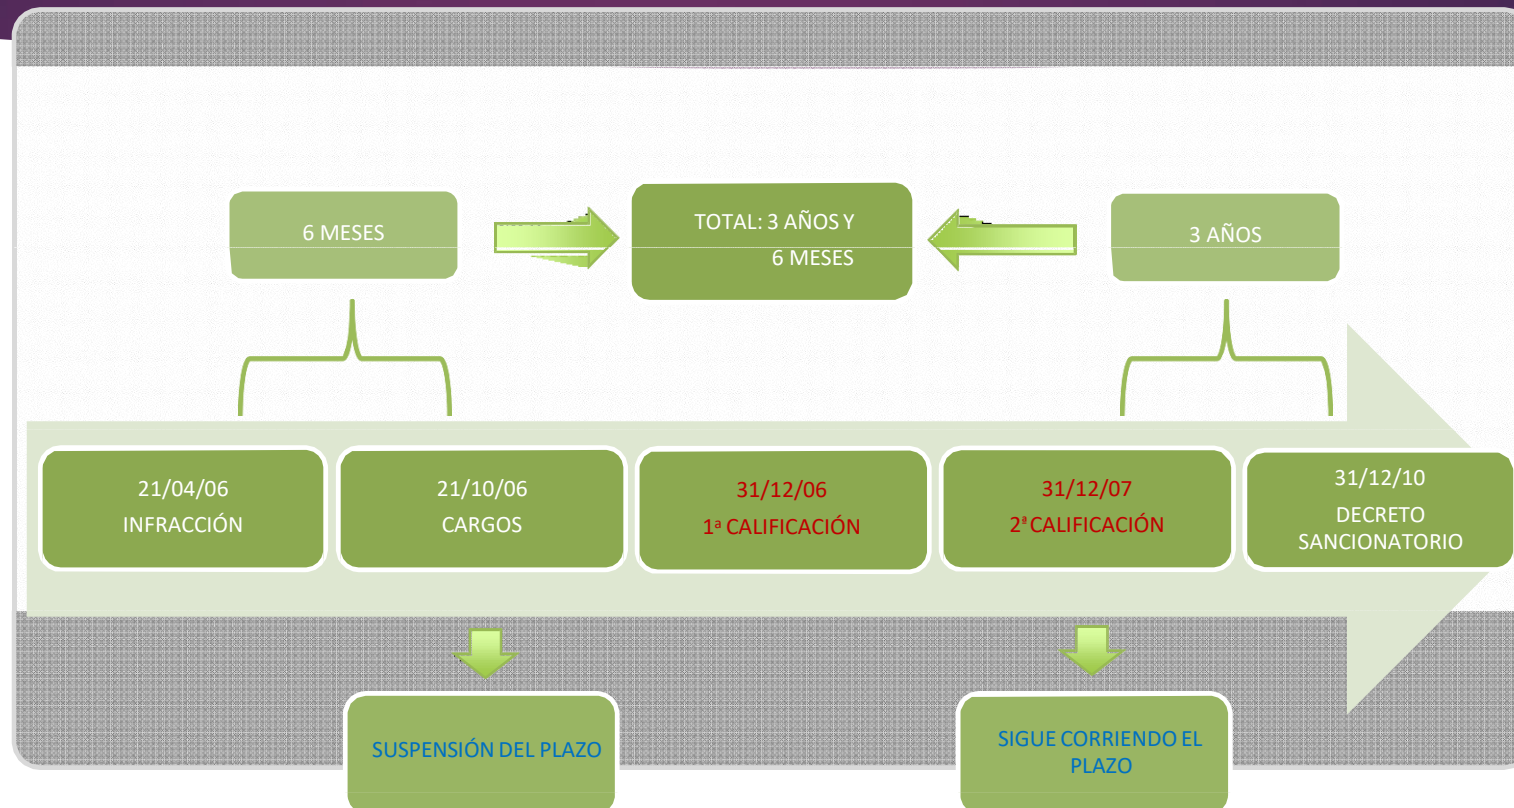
6 MESES

TOTAL: 3 AÑOS Y 6 MESES

3 AÑOS

21/04/06
INFRACCIÓN

21/10/06
CARGOS

31/12/06
1ª CALIFICACIÓN

31/12/07
2ª CALIFICACIÓN

31/12/10
DECRETO SANCIONATORIO

SUSPENSIÓN DEL PLAZO

SIGUE CORRIENDO EL PLAZO